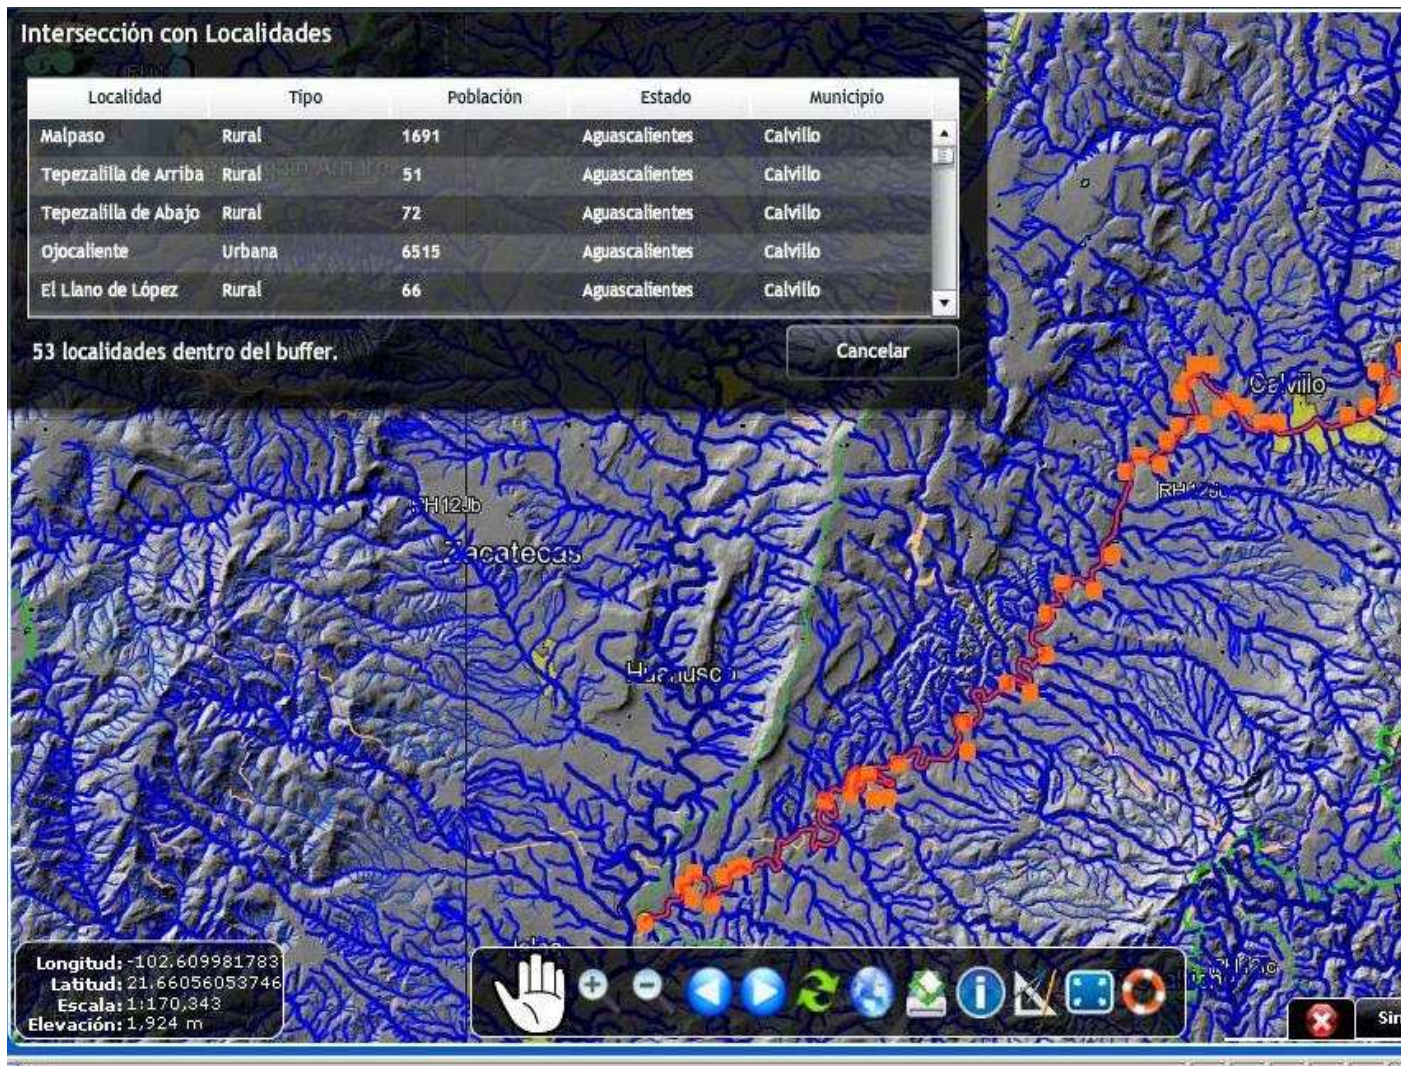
Intersección con Localidades

| Localidad | Tipo | Población | Estado | Municipio |
|---|---|---|---|---|
| Malpaso | Rural | 1691 | Aguascalientes | Calvillo |
| Tepezalila de Arriba | Rural | 51 | Aguascalientes | Calvillo |
| Tepezalila de Abajo | Rural | 72 | Aguascalientes | Calvillo |
| Ojocaliente | Urbana | 6515 | Aguascalientes | Calvillo |
| El Llano de López | Rural | 66 | Aguascalientes | Calvillo |

53 localidades dentro del buffer.

Cancelar

Calvillo

RH12Jb

Zacatecas

Huanusco

Longitud: -102.609981783
Latitud: 21.66056053746
Escala: 1:170,343
Elevación: 1,924 m

Sin